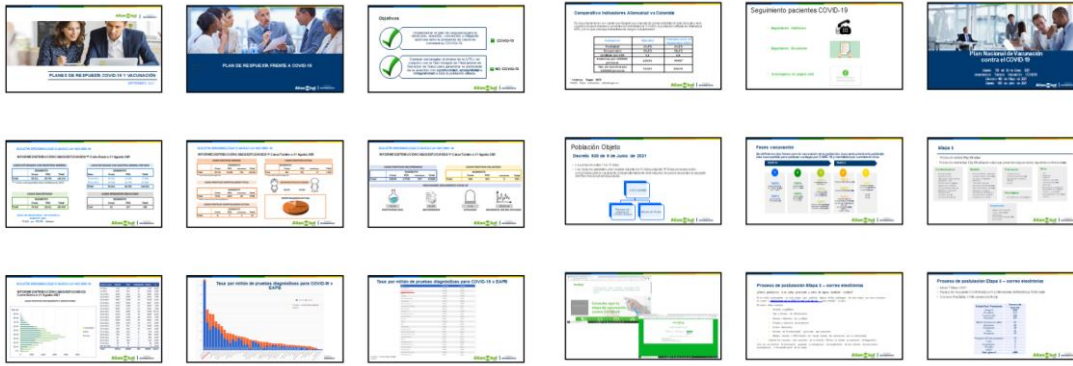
PLANES DE RESPUESTA COVID-19 Y VACUNACIÓN

PLAN DE RESPUESTA FRENTE A COVID-19

Objetivos

COVID-19

NO COVID-19

Comparativo Indicadores Alianzasalud vs Colombia

Seguimiento pacientes COVID-19

Plan Nacional de Vacunación contra el COVID-19

Población Objeto

Decreto 630 de 9 de Junio de 2021

Fases vacunación

Etapa 5

Tasa por millón de pruebas diagnósticas para COVID-19 x EAPB

Tasa por millón de pruebas diagnósticas para COVID-19 x EAPB

Proceso de postulación Etapa 5 – correo electrónico

Proceso de postulación Etapa 5 – correo electrónico